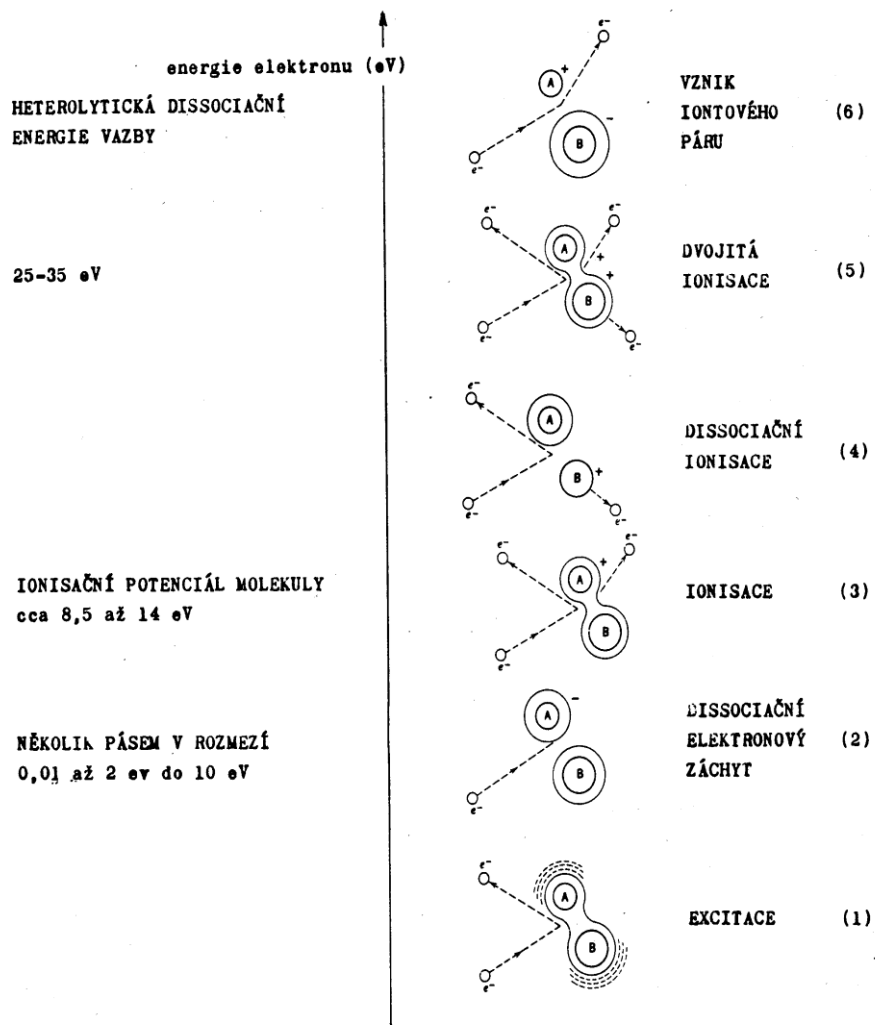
energie elektronu (eV)

HETEROLYTICKÁ DISSOCIAČNÍ ENERGIE VAZBY

$e^-$ A + B − $e^-$

VZNIK IONTOVÉHO PÁRU (6)

25-35 eV

$e^-$ A + + B $e^-$ $e^-$ $e^-$

DVOJITÁ IONISACE (5)

$e^-$ A B + $e^-$ $e^-$

DISSOCIAČNÍ IONISACE (4)

IONISAČNÍ POTENCIÁL MOLEKULY cca 8,5 až 14 eV

$e^-$ A + B $e^-$ $e^-$

IONISACE (3)

NĚKOLIK PÁSEM V ROZMEZÍ 0,01 až 2 ev do 10 eV

A − B $e^-$

DISSOCIAČNÍ ELEKTRONOVÝ ZÁCHYT (2)

$e^-$ A B $e^-$

EXCITACE (1)